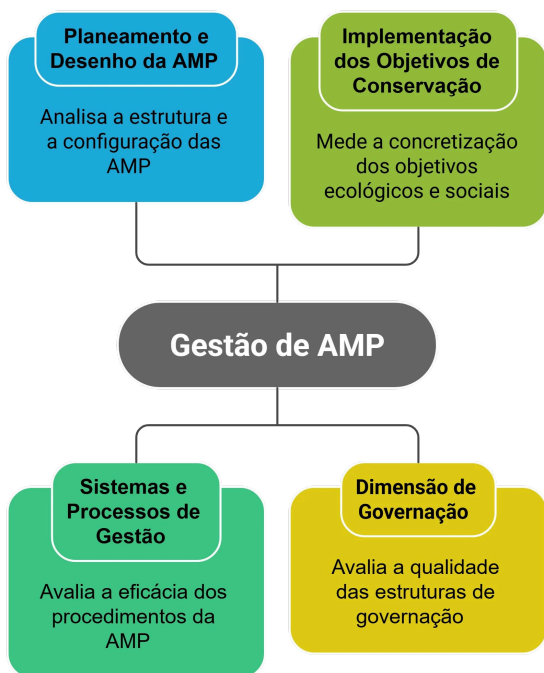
Planeamento e Desenho da AMP

Analisa a estrutura e a configuração das AMP

Implementação dos Objetivos de Conservação

Mede a concretização dos objetivos ecológicos e sociais

Gestão de AMP

Sistemas e Processos de Gestão

Avalia a eficácia dos procedimentos da AMP

Dimensão de Governação

Avalia a qualidade das estruturas de governação